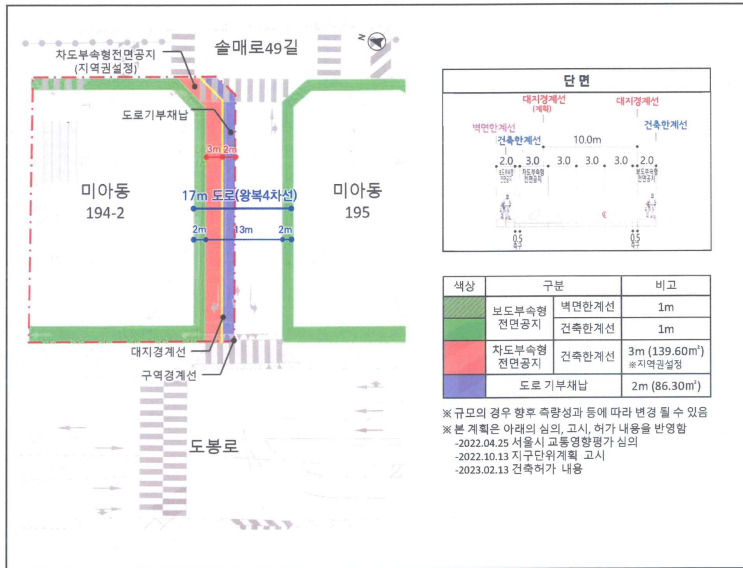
차도부속형전면공지
(지역권설정)

솔매로49길

도로기부채납

3m 2m

미아동
194-2

17m 도로(왕복4차선)

미아동
195

2m 13m 2m

대지경계선

구역경계선

도봉로

단면

대지경계선
(계획)

대지경계선

벽면한계선

건축한계선

건축한계선

10.0m

2.0 3.0 3.0 3.0 3.0 2.0

0.5
0.5

| 색상 | 구분 | | 비고 |
|---|---|---|---|
| | 보도부속형 전면공지 | 벽면한계선 | 1m |
| | | 건축한계선 | 1m |
| | 차도부속형 전면공지 | 건축한계선 | 3m (139.60㎡) ※지역권설정 |
| | 도로 기부채납 | | 2m (86.30㎡) |

※규모의 경우 향후 측량성과 등에 따라 변경 될 수 있음
※본 계획은 아래의 심의, 고시, 허가 내용을 반영함
-2022.04.25 서울시 교통영향평가 심의
-2022.10.13 지구단위계획 고시
-2023.02.13 건축허가 내용